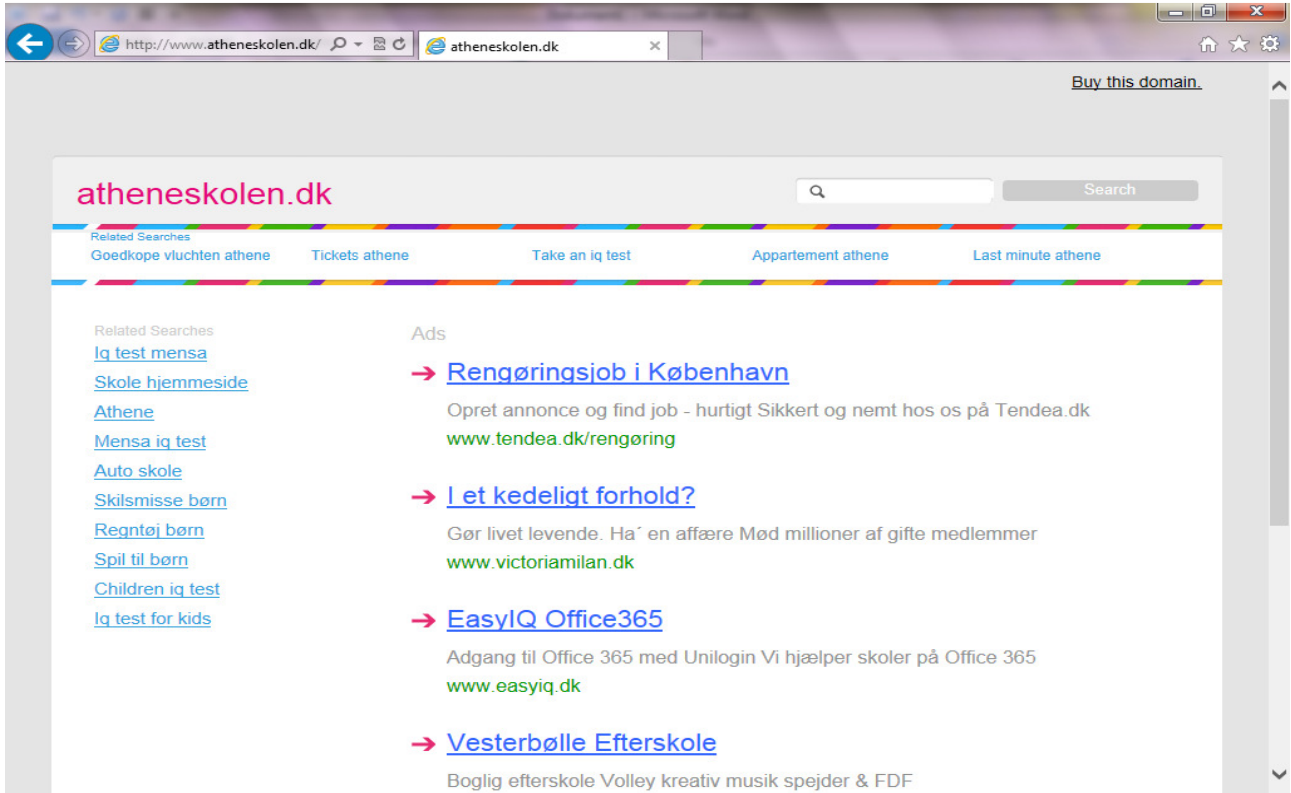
http://www.atheneskolen.dk/
atheneskolen.dk

Buy this domain.

atheneskolen.dk

Search

Related Searches
Goedkope vluchten athene
Tickets athene
Take an iq test
Appartement athene
Last minute athene

Related Searches
Iq test mensa
Skole hjemmeside
Athene
Mensa iq test
Auto skole
Skilsmisse børn
Regntøj børn
Spil til børn
Children iq test
Iq test for kids

Ads

Rengøringsjob i København
Opret annonce og find job - hurtigt Sikkert og nemt hos os på Tendea.dk
www.tendea.dk/rengøring

I et kedeligt forhold?
Gør livet levende. Ha´ en affære Mød millioner af gifte medlemmer
www.victoriamilan.dk

EasyIQ Office365
Adgang til Office 365 med Unilogin Vi hjælper skoler på Office 365
www.easyiq.dk

Vesterbølle Efterskole
Boglig efterskole Volley kreativ musik spejder & FDF